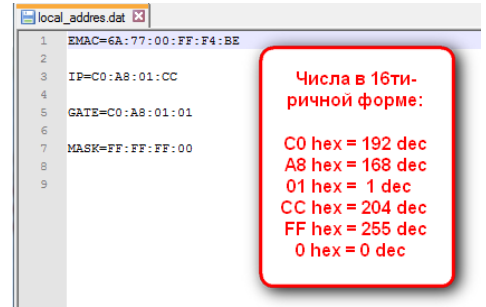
local_addres.dat

1 EMAC=6A:77:00:FF:F4:BE
2
3 IP=C0:A8:01:CC
4
5 GATE=C0:A8:01:01
6
7 MASK=FF:FF:FF:00
8
9

Числа в 16тиричной форме:

C0 hex = 192 dec
A8 hex = 168 dec
01 hex = 1 dec
CC hex = 204 dec
FF hex = 255 dec
0 hex = 0 dec